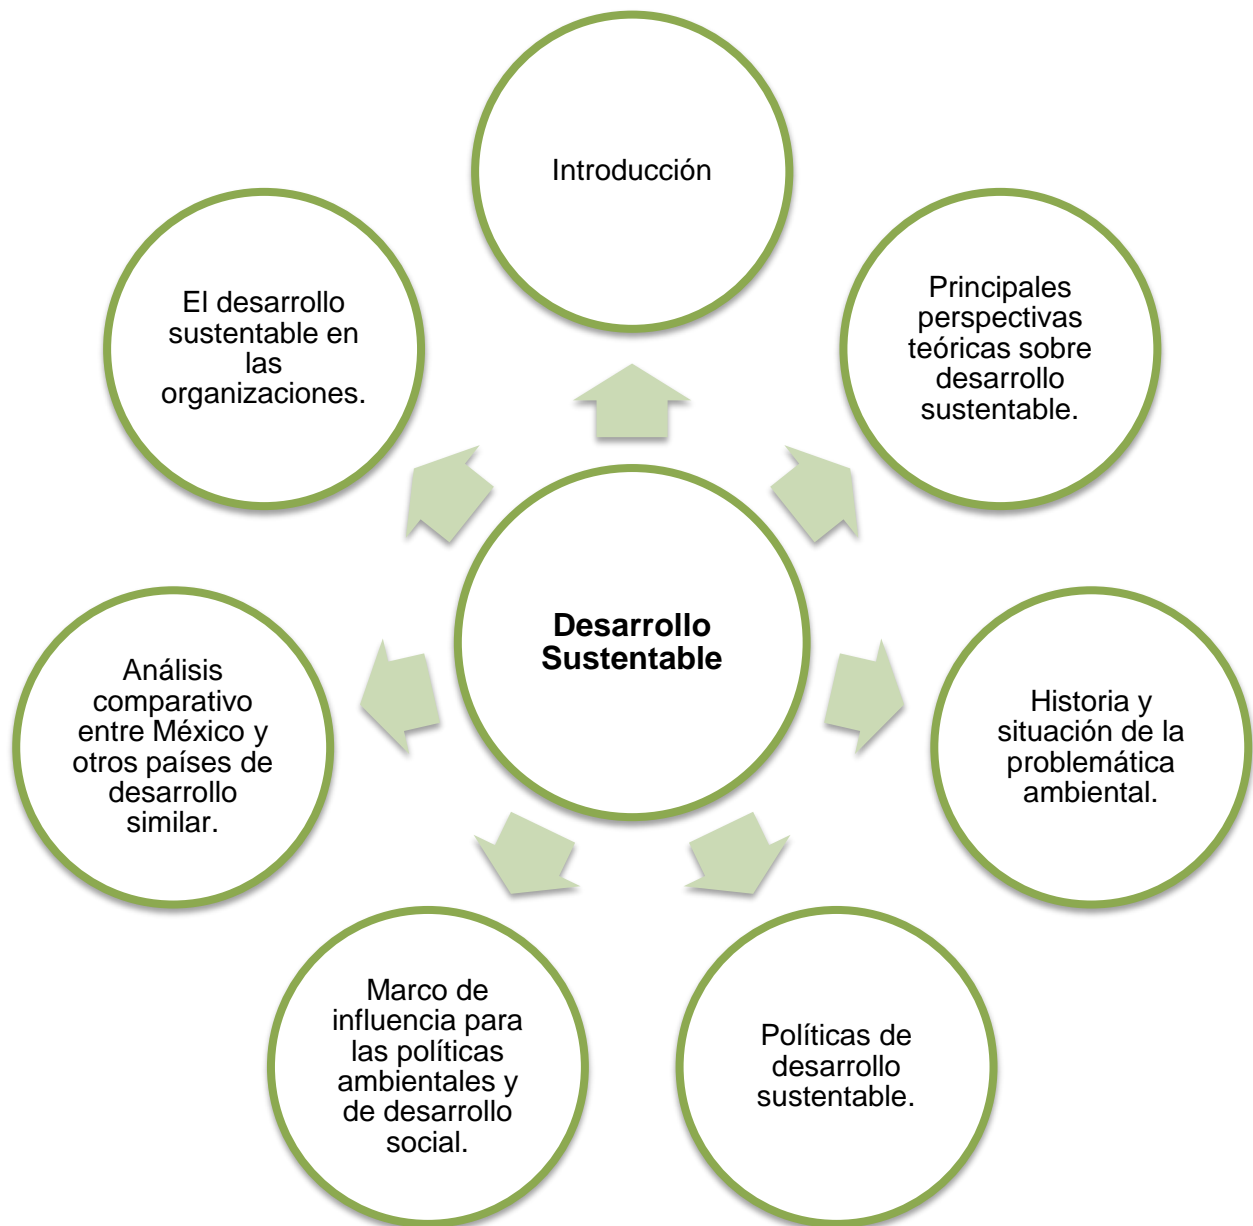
Introducción

Principales perspectivas teóricas sobre desarrollo sustentable.

Historia y situación de la problemática ambiental.

Políticas de desarrollo sustentable.

Marco de influencia para las políticas ambientales y de desarrollo social.

Análisis comparativo entre México y otros países de desarrollo similar.

El desarrollo sustentable en las organizaciones.

**Desarrollo Sustentable**